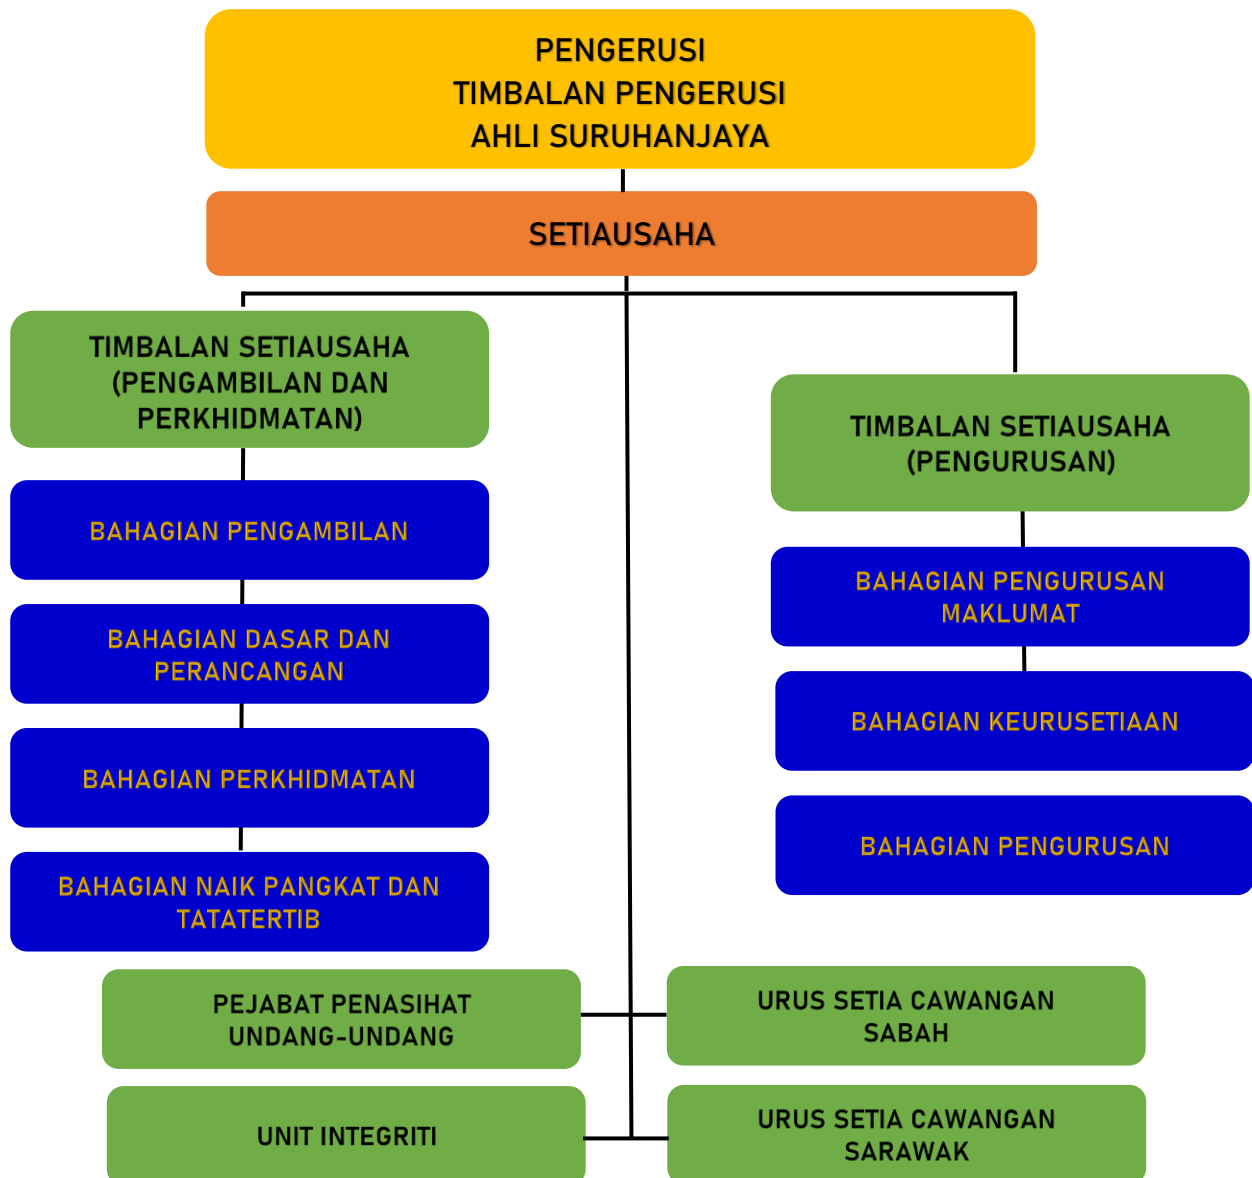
PENGERUSI
TIMBALAN PENGERUSI
AHLI SURUHANJAYA

SETIAUSAHA

TIMBALAN SETIAUSAHA (PENGAMBILAN DAN PERKHIDMATAN)

BAHAGIAN PENGAMBILAN

BAHAGIAN DASAR DAN PERANCANGAN

BAHAGIAN PERKHIDMATAN

BAHAGIAN NAIK PANGKAT DAN TATATERTIB

TIMBALAN SETIAUSAHA (PENGURUSAN)

BAHAGIAN PENGURUSAN MAKLUMAT

BAHAGIAN KEURUSETIAAN

BAHAGIAN PENGURUSAN

PEJABAT PENASIHAT UNDANG-UNDANG

URUS SETIA CAWANGAN SABAH

UNIT INTEGRITI

URUS SETIA CAWANGAN SARAWAK